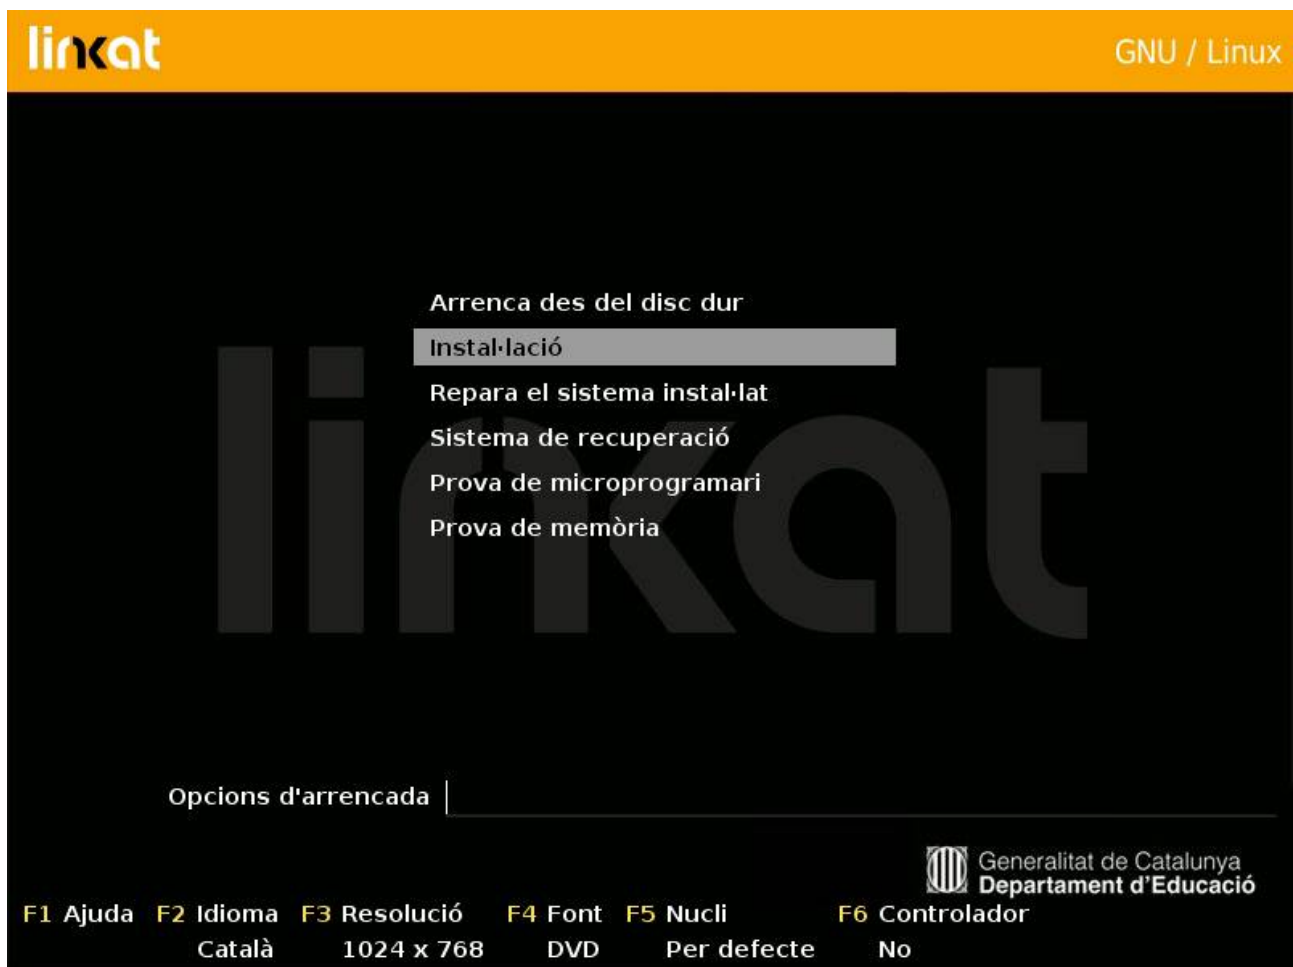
linkat

GNU / Linux

Arrenca des del disc dur
Instal·lació
Repara el sistema instal·lat
Sistema de recuperació
Prova de microprogramari
Prova de memòria

linkat

Opcions d'arrencada

Generalitat de Catalunya
Departament d'Educació

F1 Ajuda F2 Idioma F3 Resolució F4 Font F5 Nucli F6 Controlador
Català 1024 x 768 DVD Per defecte No